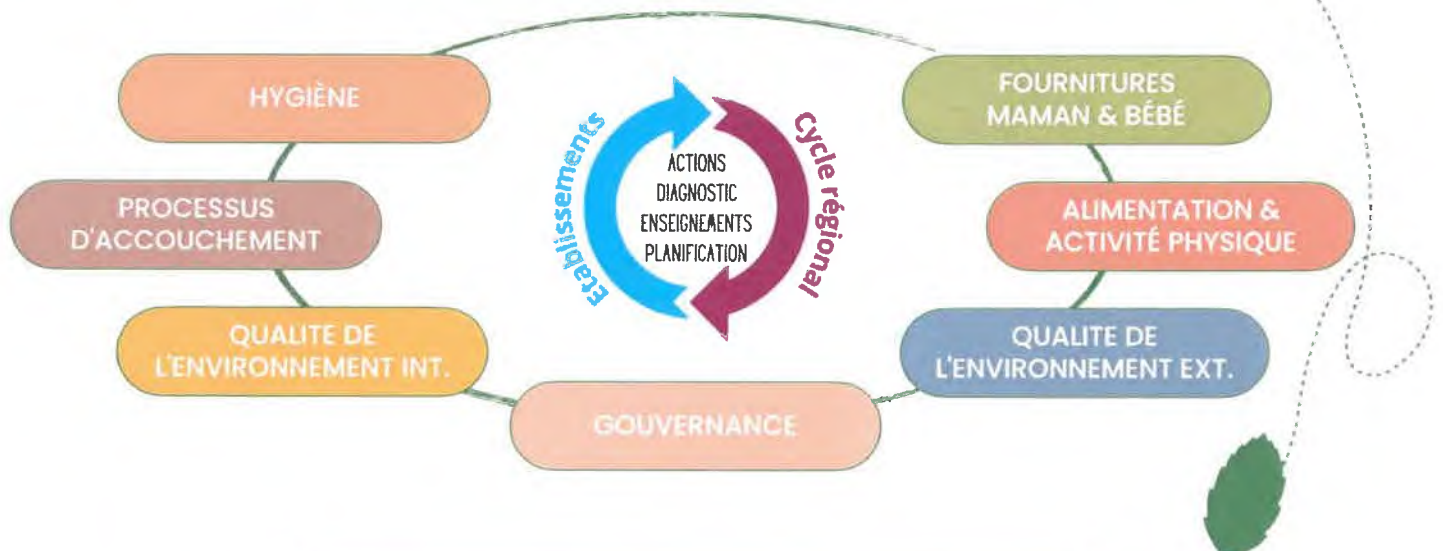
HYGIÈNE

PROCESSUS D'ACCOUCHEMENT

QUALITE DE L'ENVIRONNEMENT INT.

GOUVERNANCE

Etablissements

ACTIONS
DIAGNOSTIC
ENSEIGNEMENTS
PLANIFICATION

Cycle régional

FOURNITURES MAMAN & BÉBÉ

ALIMENTATION & ACTIVITÉ PHYSIQUE

QUALITE DE L'ENVIRONNEMENT EXT.